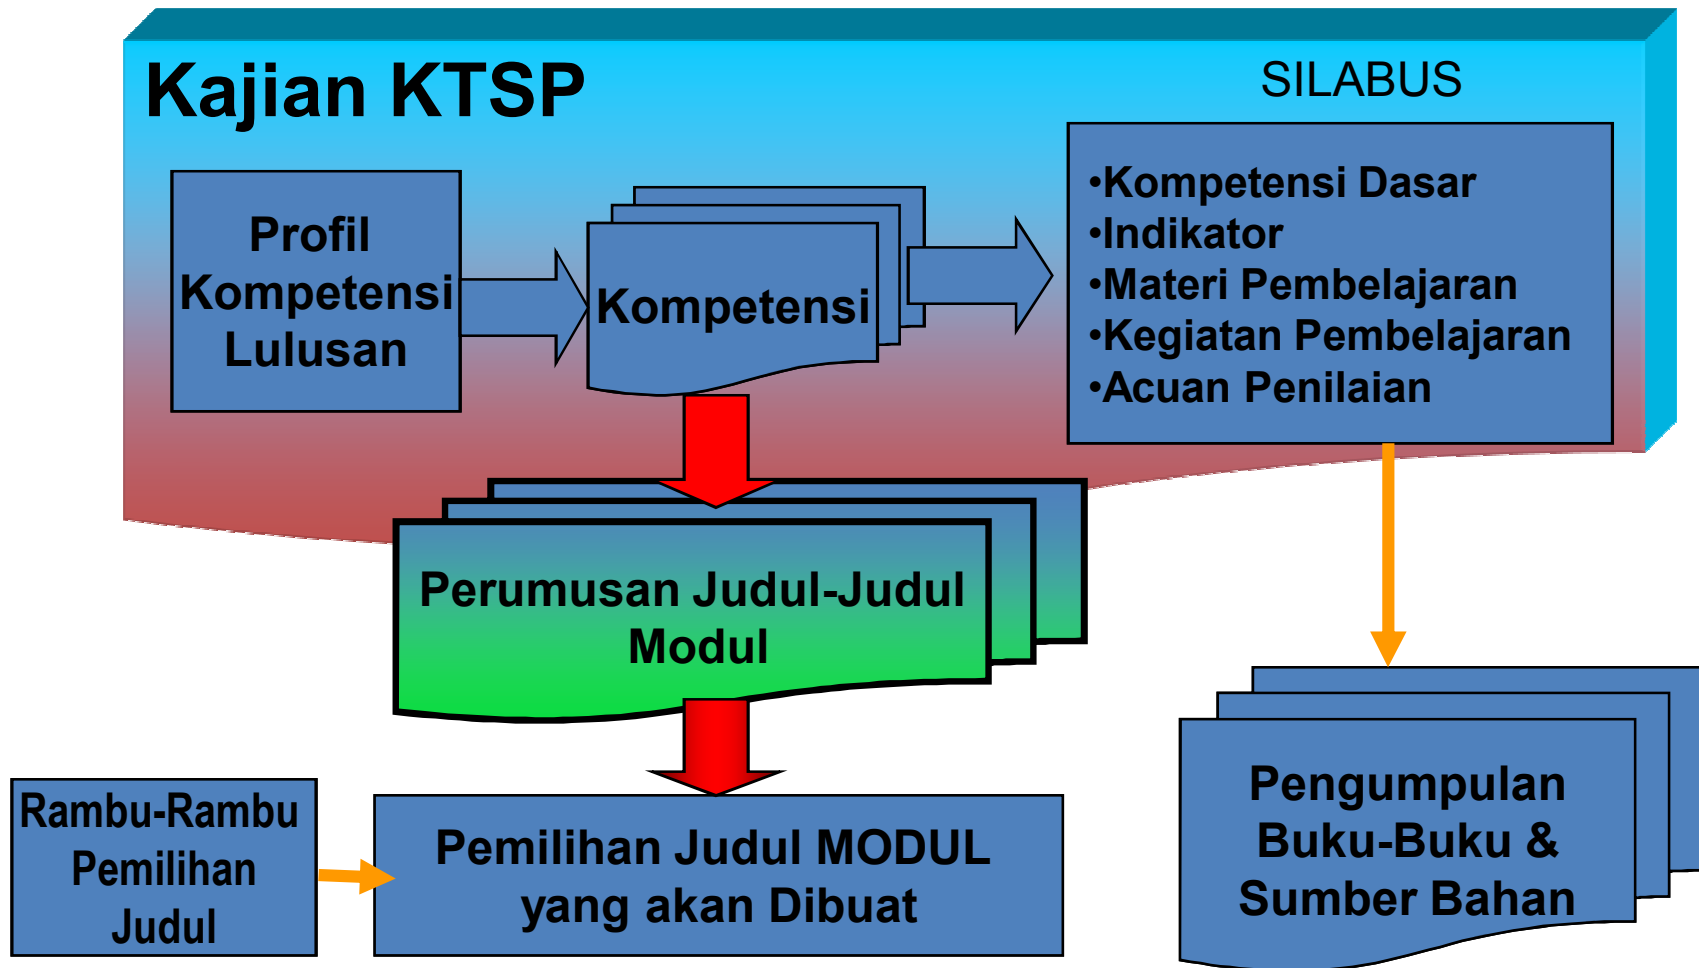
Kajian KTSP

SILABUS

Profil Kompetensi Lulusan

Kompetensi

•Kompetensi Dasar
•Indikator
•Materi Pembelajaran
•Kegiatan Pembelajaran
•Acuan Penilaian

Perumusan Judul-Judul Modul

Rambu-Rambu Pemilihan Judul

Pemilihan Judul MODUL yang akan Dibuat

Pengumpulan Buku-Buku & Sumber Bahan